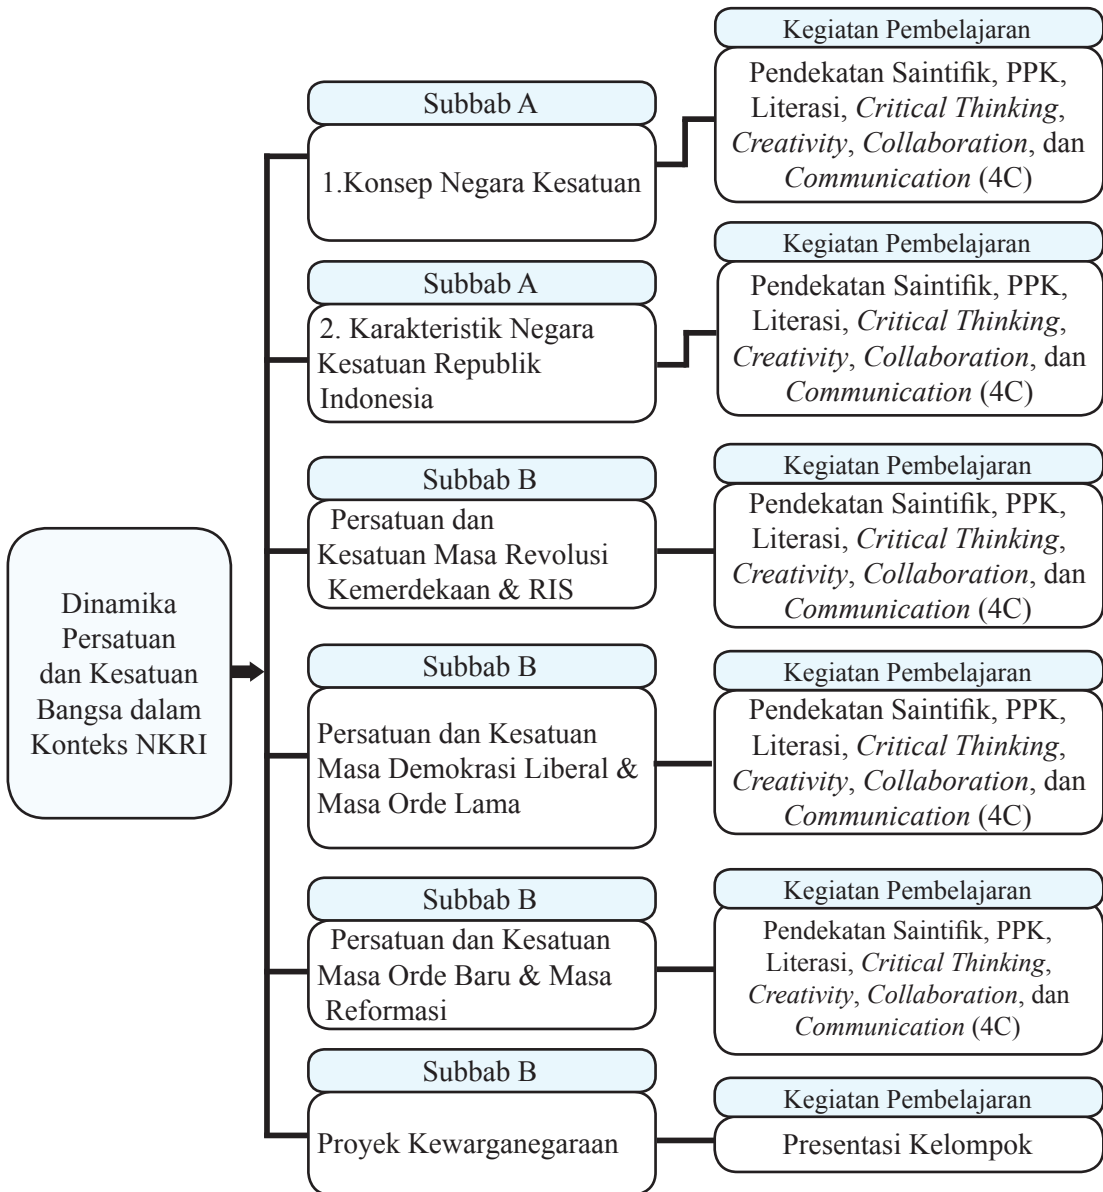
Dinamika Persatuan dan Kesatuan Bangsa dalam Konteks NKRI

Subbab A
1.Konsep Negara Kesatuan

Kegiatan Pembelajaran
Pendekatan Saintifik, PPK, Literasi, Critical Thinking, Creativity, Collaboration, dan Communication (4C)

Subbab A
2. Karakteristik Negara Kesatuan Republik Indonesia

Kegiatan Pembelajaran
Pendekatan Saintifik, PPK, Literasi, Critical Thinking, Creativity, Collaboration, dan Communication (4C)

Subbab B
Persatuan dan Kesatuan Masa Revolusi Kemerdekaan & RIS

Kegiatan Pembelajaran
Pendekatan Saintifik, PPK, Literasi, Critical Thinking, Creativity, Collaboration, dan Communication (4C)

Subbab B
Persatuan dan Kesatuan Masa Demokrasi Liberal & Masa Orde Lama

Kegiatan Pembelajaran
Pendekatan Saintifik, PPK, Literasi, Critical Thinking, Creativity, Collaboration, dan Communication (4C)

Subbab B
Persatuan dan Kesatuan Masa Orde Baru & Masa Reformasi

Kegiatan Pembelajaran
Pendekatan Saintifik, PPK, Literasi, Critical Thinking, Creativity, Collaboration, dan Communication (4C)

Subbab B
Proyek Kewarganegaraan

Kegiatan Pembelajaran
Presentasi Kelompok